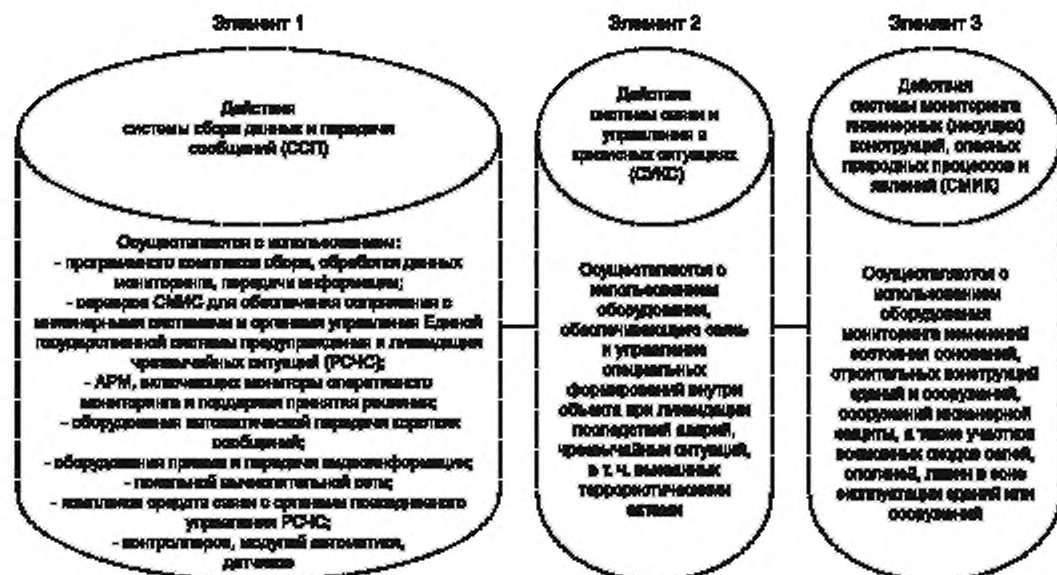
Элемент 1

Действия системы сбора данных и передачи сообщений (ССП)

Осуществляются с использованием:
- программного комплекса сбора, обработки данных мониторинга, передачи информации;
- серверов СМИС для обеспечения сопряжения с инженерными системами и органами управления Единой государственной системы предупреждения и ликвидации чрезвычайных ситуаций (РСЧС);
- АРМ, включающих мониторы оперативного мониторинга и поддержки принятия решения;
- оборудования автоматической передачи коротких сообщений;
- оборудования приема и передачи видеоинформации;
- локальной вычислительной сети;
- комплекса средств связи с органами повседневного управления РСЧС;
- контроллеров, модулей автоматики, датчиков

Элемент 2

Действия системы связи и управления в кризисных ситуациях (СУКС)

Осуществляются с использованием оборудования, обеспечивающего связь и управление специальных формирований внутри объекта при ликвидации последствий аварий, чрезвычайных ситуаций, в т. ч. вызванных террористическими актами

Элемент 3

Действия системы мониторинга инженерных (несущих) конструкций, опасных природных процессов и явлений (СМИК)

Осуществляются с использованием оборудования мониторинга изменений состояния оснований, строительных конструкций зданий и сооружений, сооружений инженерной защиты, а также участков возможных сходов селей, оползней, лавин в зоне эксплуатации зданий или сооружений